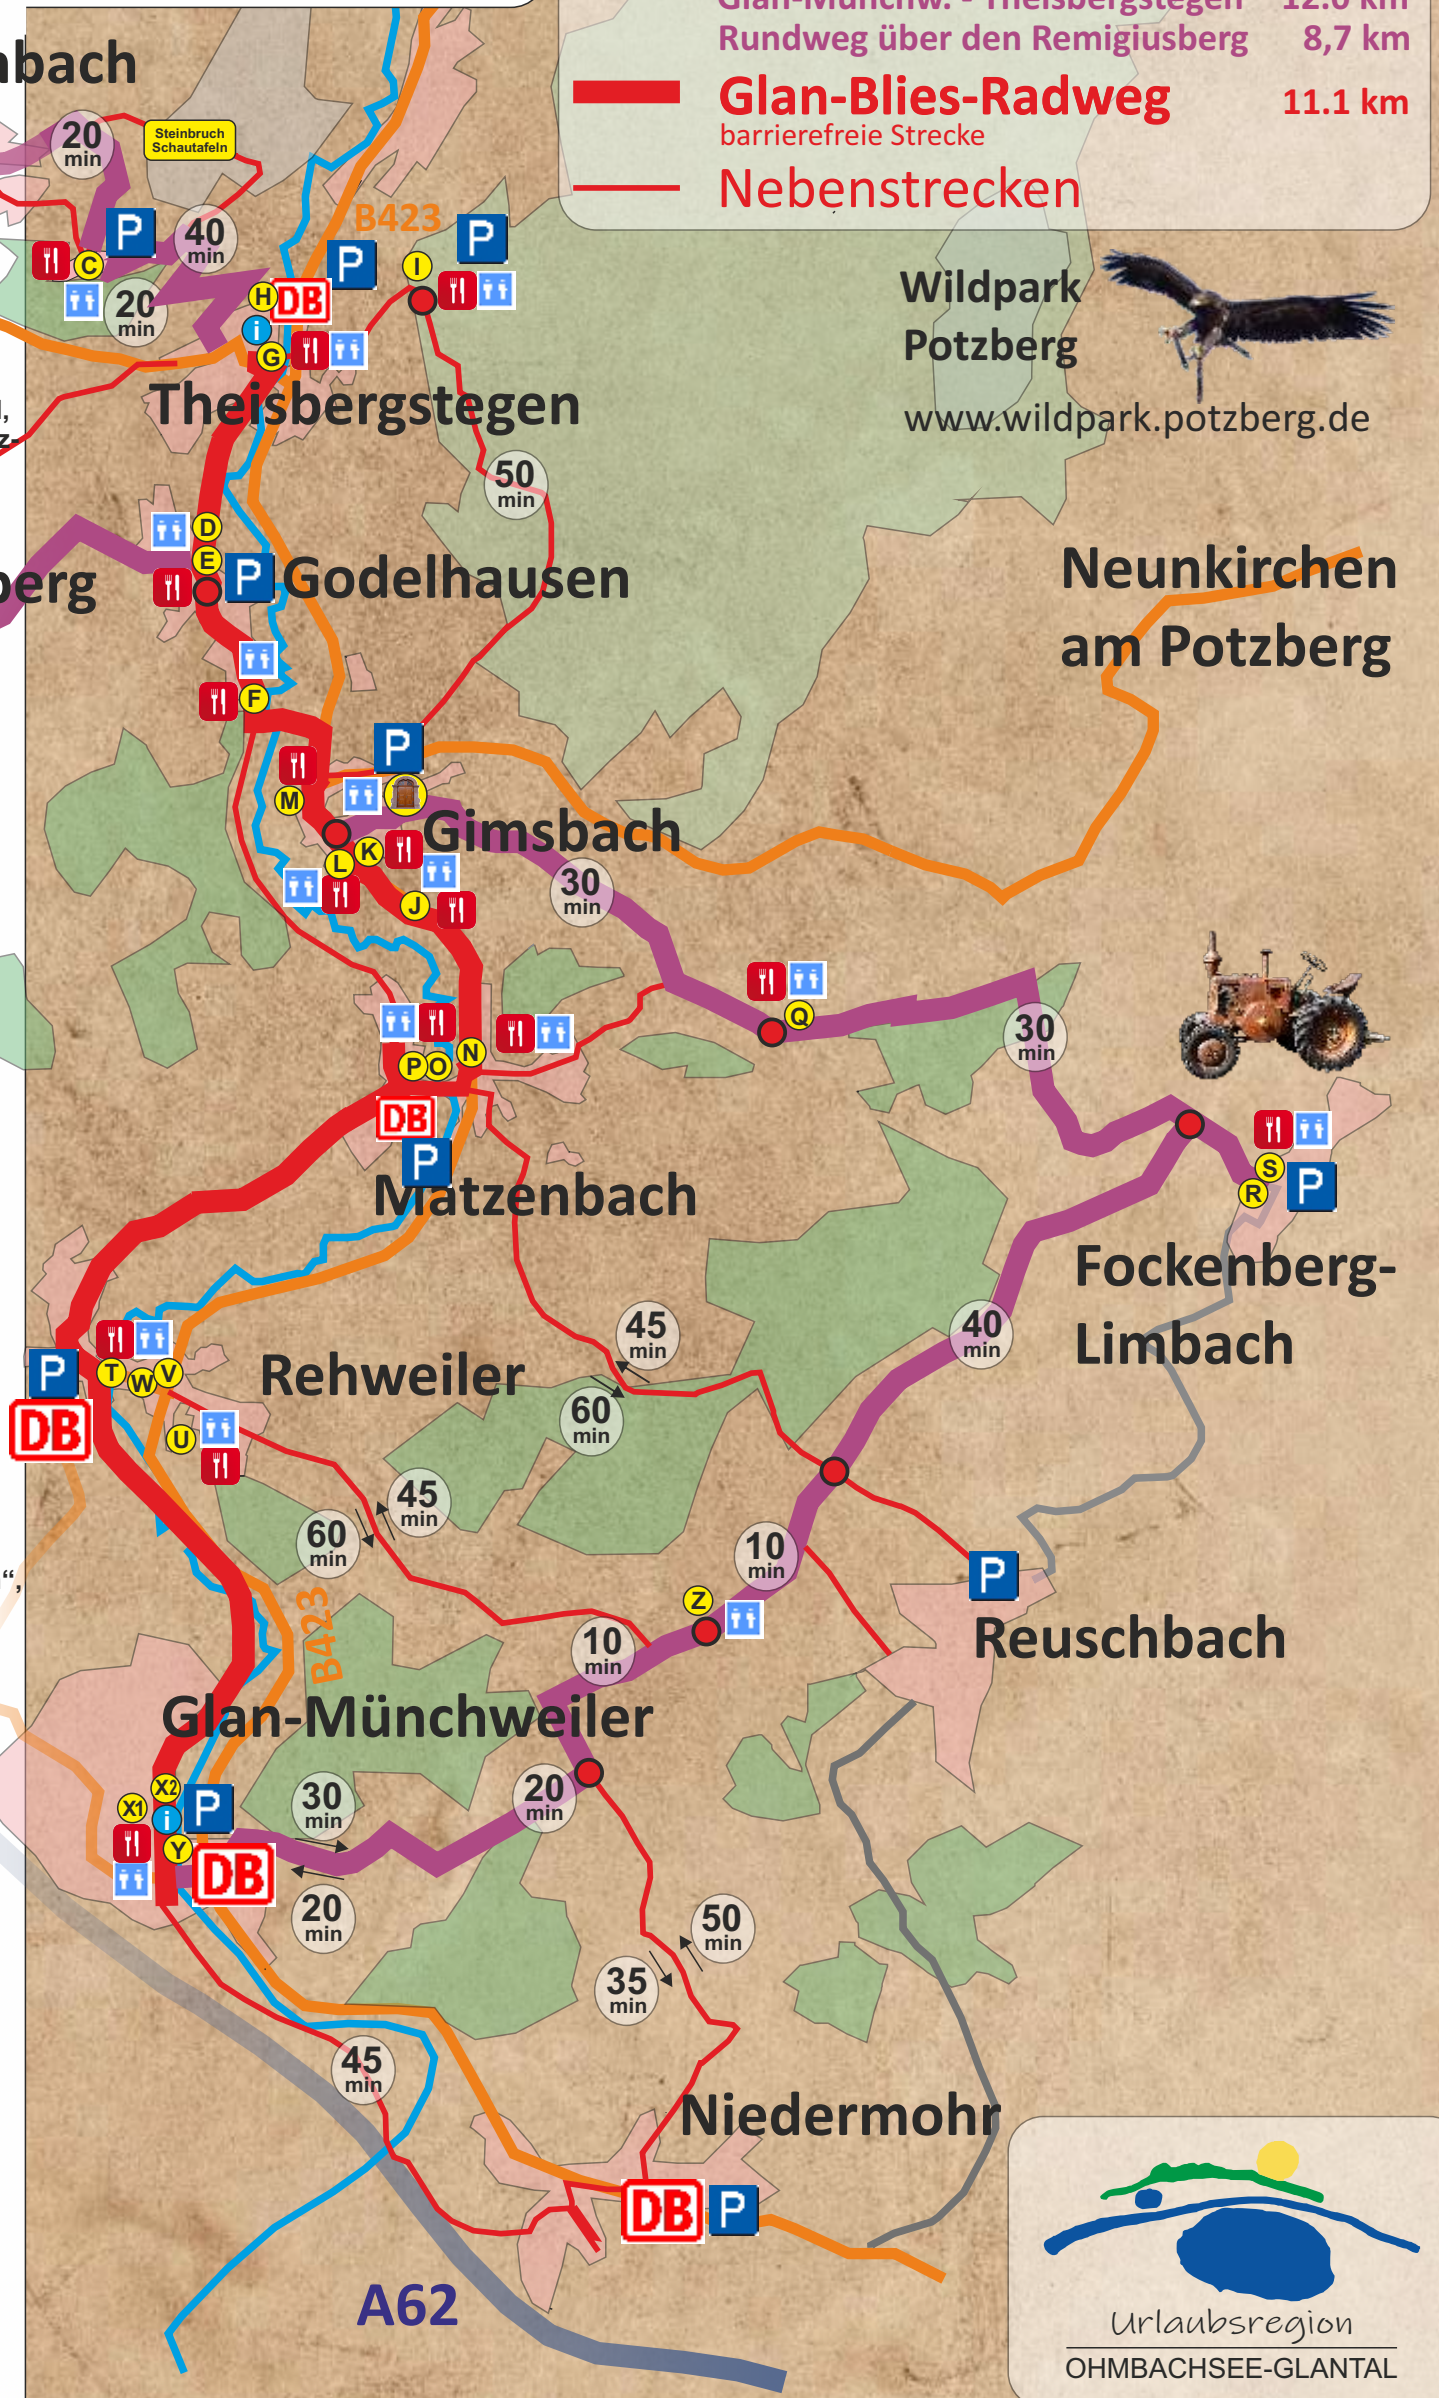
Glan-Münchw. - Theisbergstegen 12.0 km
Rundweg über den Remigiusberg 8,7 km
Glan-Blies-Radweg 11.1 km
barrierefreie Strecke
Nebenstrecken

bach
20 min
Steinbruch Schautafeln
P
40 min
C
20 min
B423
P
P
H DB
I
i
G
Theisbergstegen
Wildpark Potzberg
www.wildpark.potzberg.de
50 min
D
E
erg
P Godelhausen
Neunkirchen am Potzberg
F
P
M
Gimsbach
K
L
30 min
J
Q
30 min
P O N
DB
P
Matzenbach
S
R P
Fockenberg-Limbach
45 min
40 min
P
DB
T W V
Rehweiler
60 min
U
45 min
60 min
10 min
Z
P
Reuschbach
10 min
B423
Glan-Münchweiler
X2
X1
P
i
Y
DB
30 min
20 min
20 min
50 min
35 min
45 min
Niedermohr
DB P
A62
Urlaubsregion
OHMBACHSEE-GLANTAL